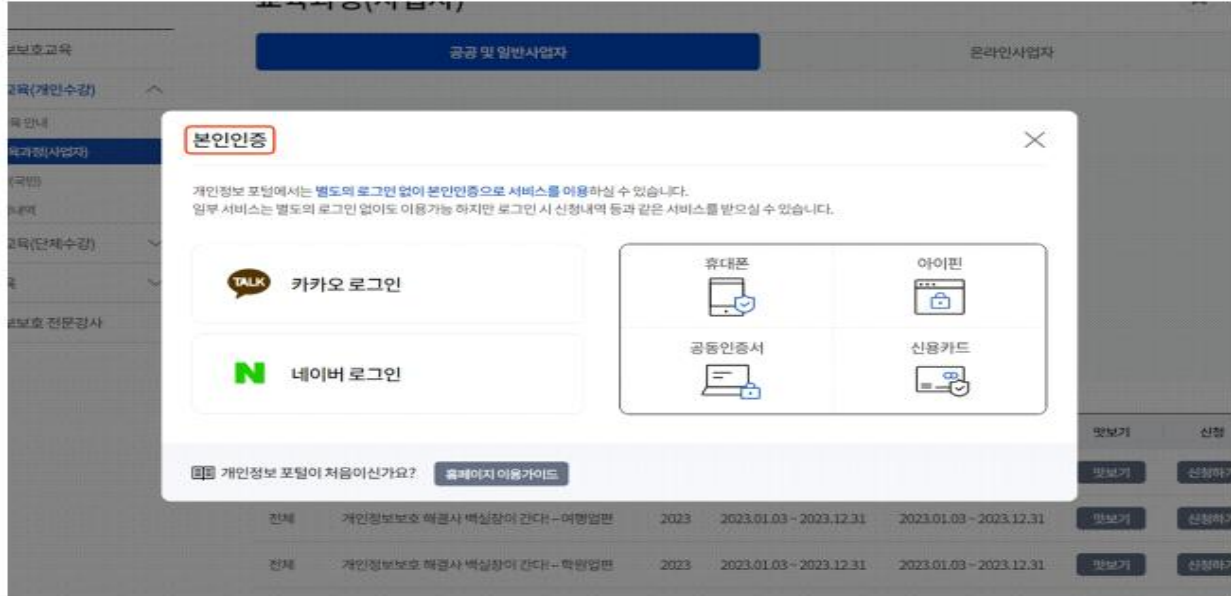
교육과정(사업자)

보호교육

교육(개인수강)

육 안내

육과정(사업자)

(국민)

내역

교육(단체수강)

육

보호 전문강사

공공 및 일반사업자

온라인사업자

본인인증

개인정보 포털에서는 별도의 로그인 없이 본인인증으로 서비스를 이용하실 수 있습니다.
일부 서비스는 별도의 로그인 없이도 이용가능 하지만 로그인 시 신청내역 등과 같은 서비스를 받으실 수 있습니다.

TALK 카카오 로그인

N 네이버 로그인

휴대폰

아이핀

공동인증서

신용카드

개인정보 포털이 처음이신가요? 홈페이지 이용가이드

맛보기

신청

맛보기

신청하기

| 전체 | 개인정보보호 해결사 백실장이 간다! – 여행업편 | 2023 | 2023.01.03 ~ 2023.12.31 | 2023.01.03 ~ 2023.12.31 | 맛보기 | 신청하기 |
|---|---|---|---|---|---|---|
| 전체 | 개인정보보호 해결사 백실장이 간다! – 학원업편 | 2023 | 2023.01.03 ~ 2023.12.31 | 2023.01.03 ~ 2023.12.31 | 맛보기 | 신청하기 |